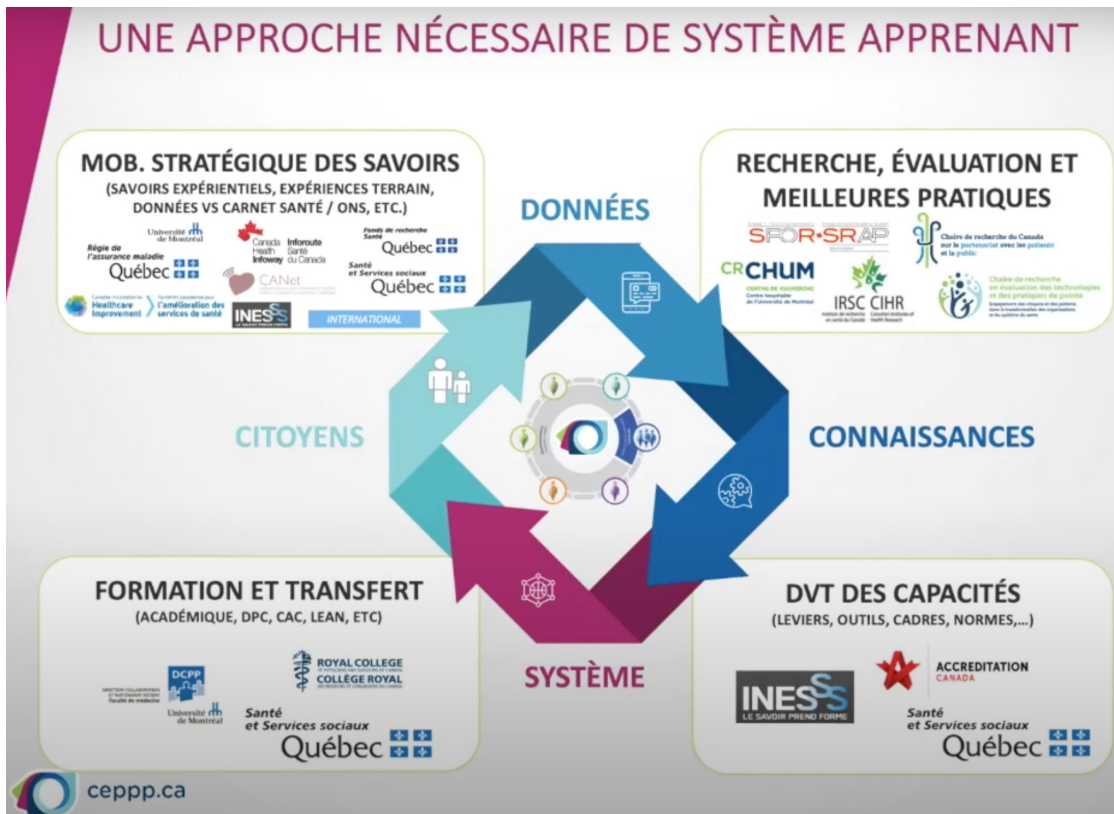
UNE APPROCHE NÉCESSAIRE DE SYSTÈME APPRENANT

MOB. STRATÉGIQUE DES SAVOIRS
(SAVOIRS EXPÉRIENTIELS, EXPÉRIENCES TERRAIN, DONNÉES VS CARNET SANTÉ / ONS, ETC.)

Université de Montréal
Régie de l'assurance maladie Québec
Canada Health Infoway Inforoute Santé du Canada
CANet
Fonds de recherche Santé Québec
Santé et Services sociaux Québec
Canadian Foundation for Healthcare Improvement
Fondation canadienne pour l'amélioration des services de santé
INESSS
INTERNATIONAL

RECHERCHE, ÉVALUATION ET MEILLEURES PRATIQUES

SPOR-SRAP
Chaire de recherche du Canada sur le partenariat avec les patients et le public
CRCHUM
Centre de recherche Centre hospitalier de l'Université de Montréal
IRSC CIHR
Chaire de recherche en évaluation des technologies et des pratiques de pointe

DONNÉES

CONNAISSANCES

CITOYENS

SYSTÈME

FORMATION ET TRANSFERT
(ACADÉMIQUE, DPC, CAC, LEAN, ETC)

DCPP
Université de Montréal
ROYAL COLLEGE
COLLÈGE ROYAL
Santé et Services sociaux Québec

DVT DES CAPACITÉS
(LEVIERS, OUTILS, CADRES, NORMES,...)

INESSS
LE SAVOIR PREND FORME
ACCREDITATION CANADA
Santé et Services sociaux Québec

ceppp.ca